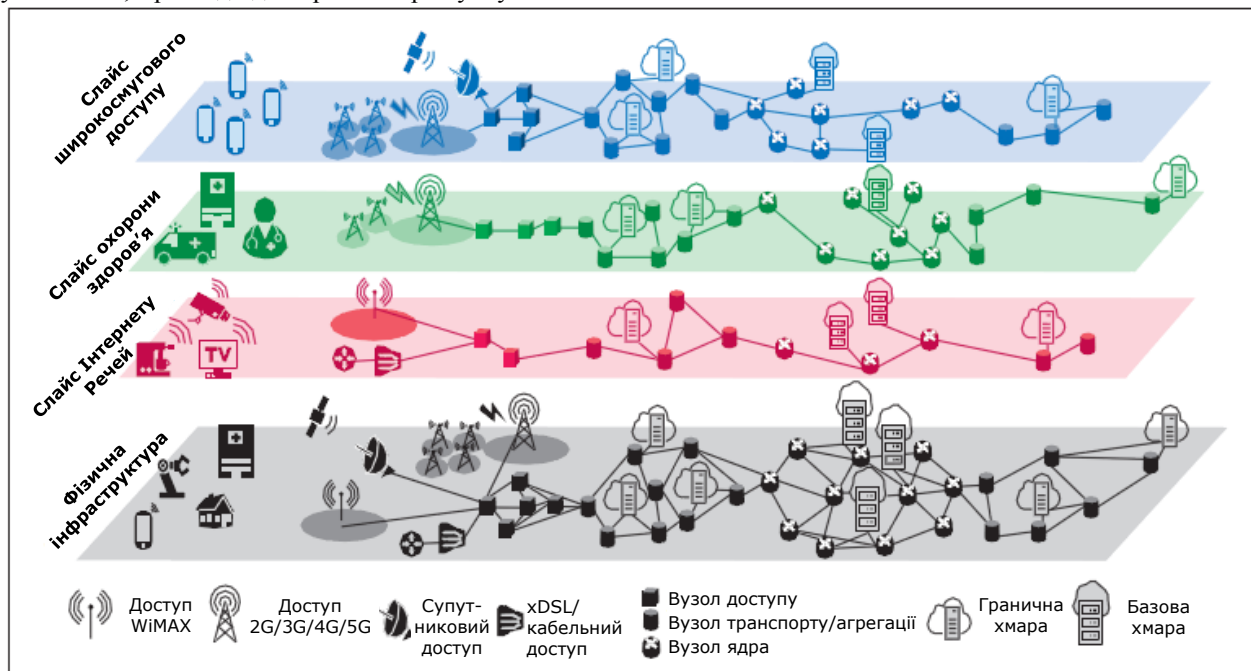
Слайс широкосмугового доступу

Слайс охорони здоров'я

Слайс Інтернету Речей

TV

Фізична інфраструктура

Доступ WiMAX

Доступ 2G/3G/4G/5G

Супутниковий доступ

xDSL/ кабельний доступ

Вузол доступу
Вузол транспорту/агрегації
Вузол ядра

Гранична хмара

Базова хмара